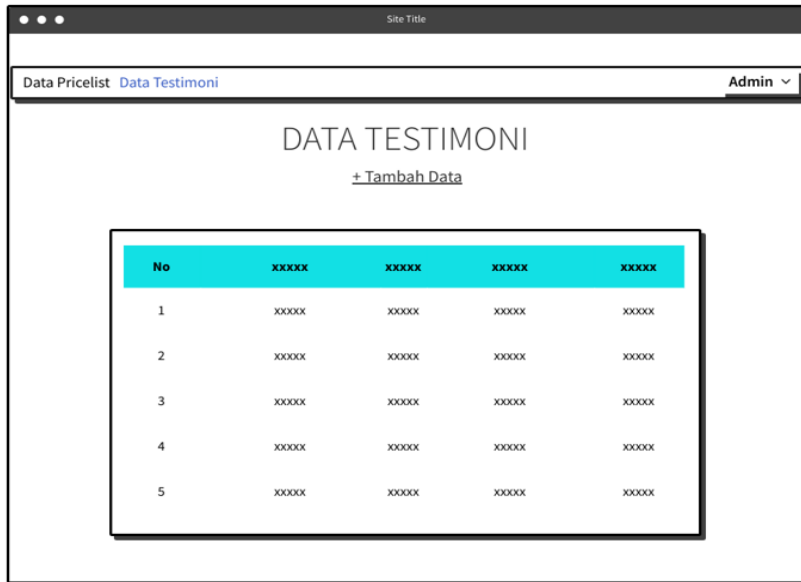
Site Title

Data Pricelist Data Testimoni Admin

DATA TESTIMONI

+ Tambah Data

| No | xxxxx | xxxxx | xxxxx | xxxxx |
|---|---|---|---|---|
| 1 | xxxxx | xxxxx | xxxxx | xxxxx |
| 2 | xxxxx | xxxxx | xxxxx | xxxxx |
| 3 | xxxxx | xxxxx | xxxxx | xxxxx |
| 4 | xxxxx | xxxxx | xxxxx | xxxxx |
| 5 | xxxxx | xxxxx | xxxxx | xxxxx |